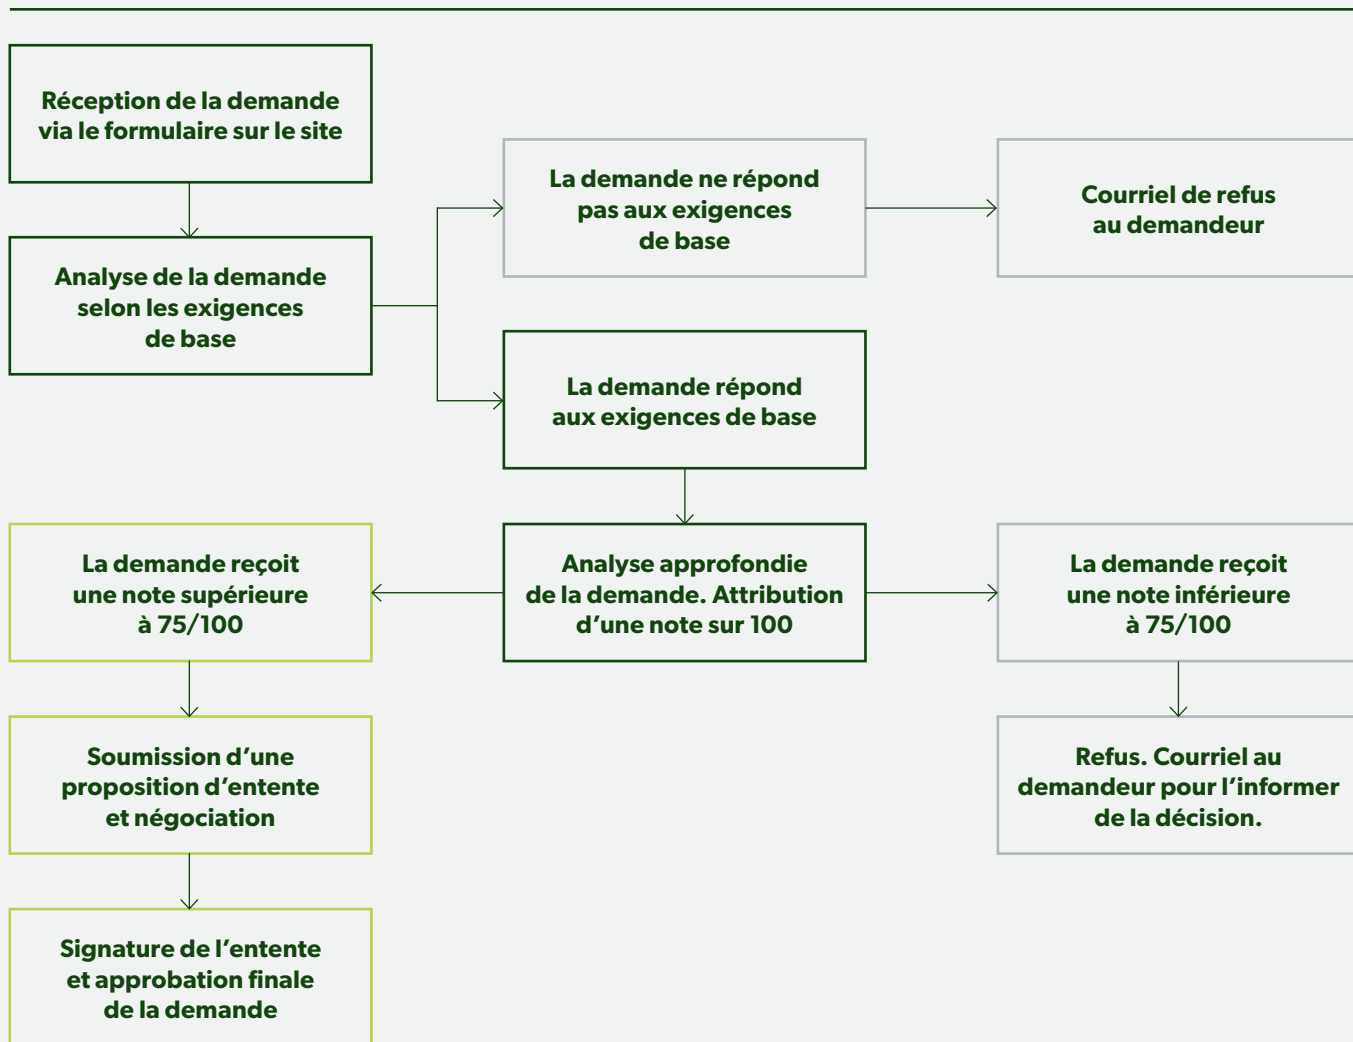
Réception de la demande via le formulaire sur le site

Analyse de la demande selon les exigences de base

La demande ne répond pas aux exigences de base

Courriel de refus au demandeur

La demande répond aux exigences de base

La demande reçoit une note supérieure à 75/100

Analyse approfondie de la demande. Attribution d'une note sur 100

La demande reçoit une note inférieure à 75/100

Soumission d'une proposition d'entente et négociation

Refus. Courriel au demandeur pour l'informer de la décision.

Signature de l'entente et approbation finale de la demande